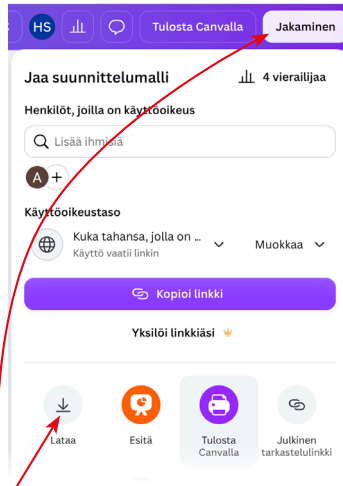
HS

Tulosta Canvalla

Jakaminen

Jaa suunnittelumalli

4 vierailijaa

Henkilöt, joilla on käyttöoikeus

Lisää ihmisiä

A +

Käyttöoikeustaso

Kuka tahansa, jolla on ...
Käyttö vaatii linkin

Muokkaa

Kopioi linkki

Yksilöi linkkiäsi

Lataa

Esitä

Tulosta Canvalla

Julkinen tarkastelulinkki